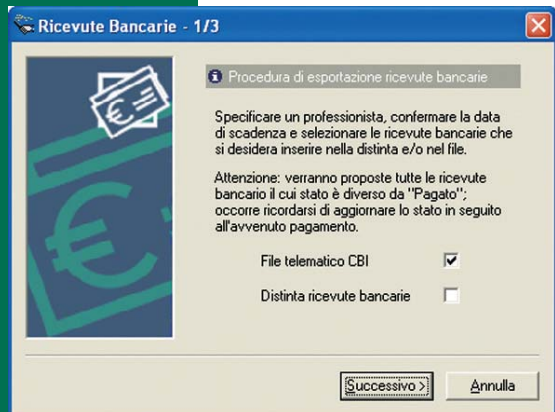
Ricevute Bancarie - 1/3

Procedura di esportazione ricevute bancarie

Specificare un professionista, confermare la data di scadenza e selezionare le ricevute bancarie che si desidera inserire nella distinta e/o nel file.

Attenzione: verranno proposte tutte le ricevute bancario il cui stato è diverso da "Pagato"; occorre ricordarsi di aggiornare lo stato in seguito all'avvenuto pagamento.

File telematico CBI

Distinta ricevute bancarie

Successivo >

Annulla